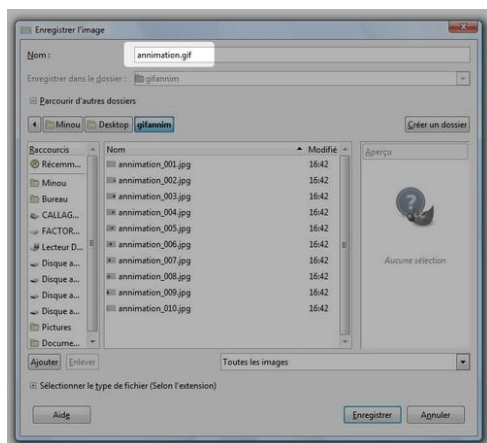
Enregistrer l'image

Nom : animation.gif

Enregistrer dans le dossier : gifanim

Parcourir d'autres dossiers

Minou Desktop gifanim

Créer un dossier

| Raccourcis | Nom | Modifié | Aperçu |
|---|---|---|---|
| Récemm... | animation_001.jpg | 16:42 | |
| Minou | animation_002.jpg | 16:42 | |
| Bureau | animation_003.jpg | 16:42 | |
| CALLAG... | animation_004.jpg | 16:42 | |
| FACTOR... | animation_005.jpg | 16:42 | |
| Lecteur D... | animation_006.jpg | 16:42 | |
| Disque a... | animation_007.jpg | 16:42 | Aucune sélection |
| Disque a... | animation_008.jpg | 16:42 | |
| Disque a... | animation_009.jpg | 16:42 | |
| Disque a... | animation_010.jpg | 16:42 | |
| Pictures | | | |
| Docume... | | | |

Ajouter Enlever

Toutes les images

Sélectionner le type de fichier (Selon l'extension)

Aide

Enregistrer Annuler